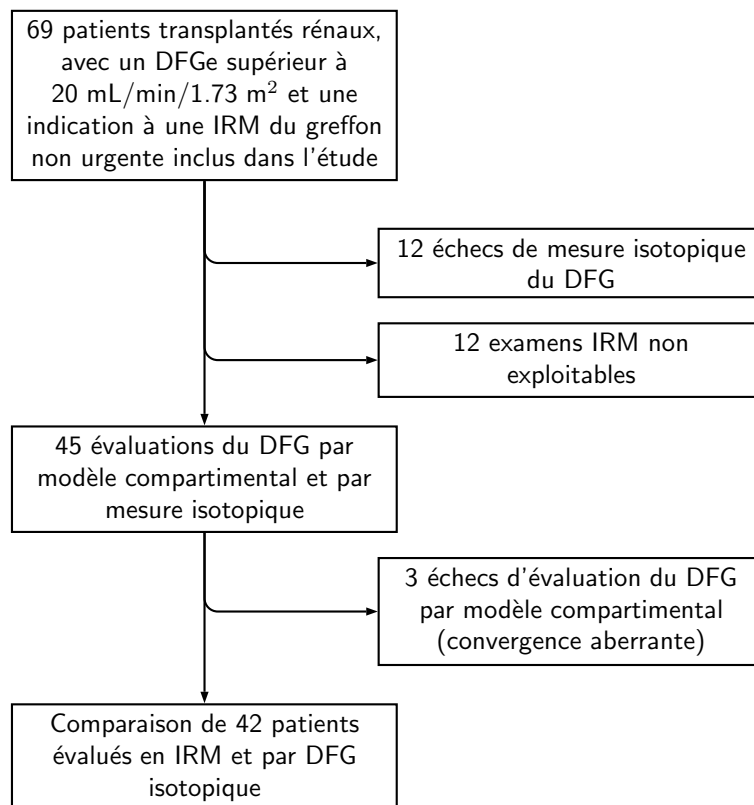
69 patients transplantés rénaux, avec un DFGe supérieur à 20 mL/min/1.73 m$^2$ et une indication à une IRM du greffon non urgente inclus dans l'étude

12 échecs de mesure isotopique du DFG

12 examens IRM non exploitables

45 évaluations du DFG par modèle compartimental et par mesure isotopique

3 échecs d'évaluation du DFG par modèle compartimental (convergence aberrante)

Comparaison de 42 patients évalués en IRM et par DFG isotopique